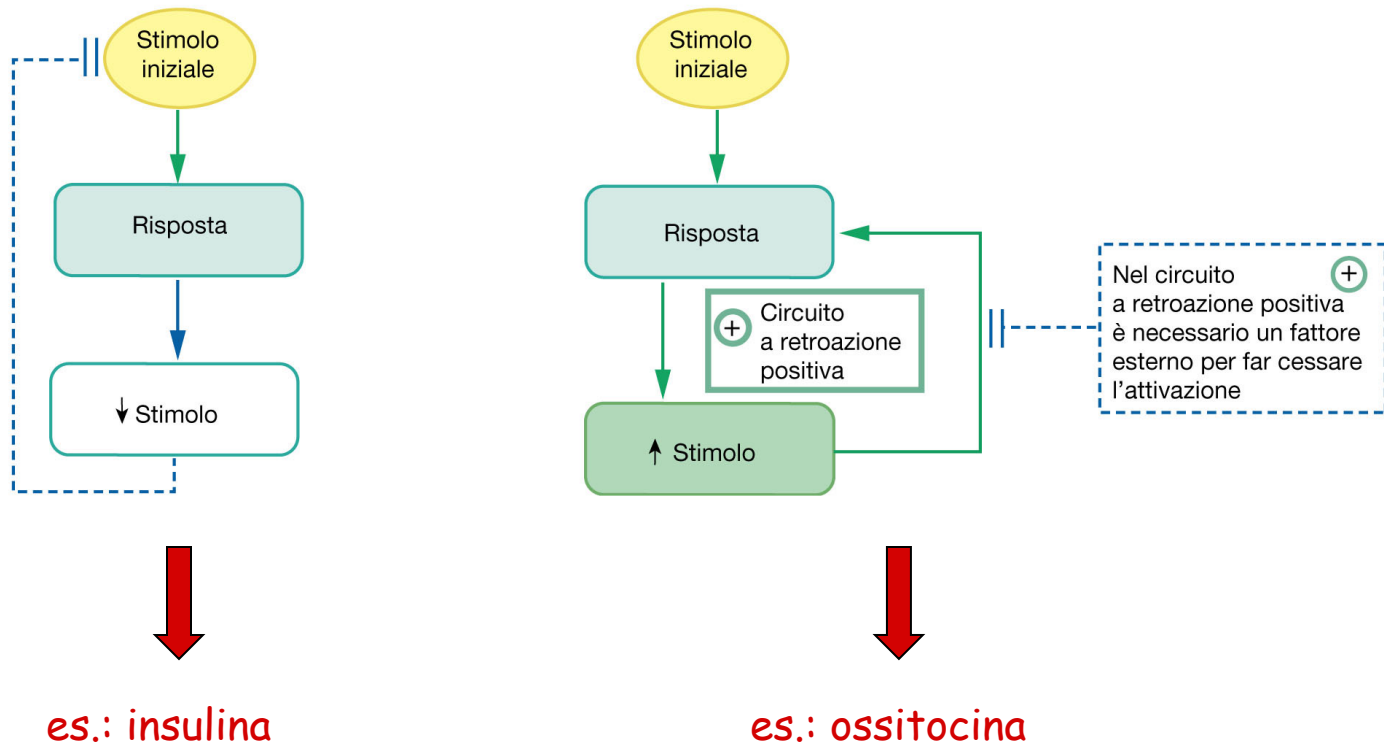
Stimolo iniziale

Risposta

↓ Stimolo

es.: insulina

Stimolo iniziale

Risposta

+ Circuito a retroazione positiva

↑ Stimolo

Nel circuito a retroazione positiva è necessario un fattore esterno per far cessare l'attivazione +

es.: ossitocina